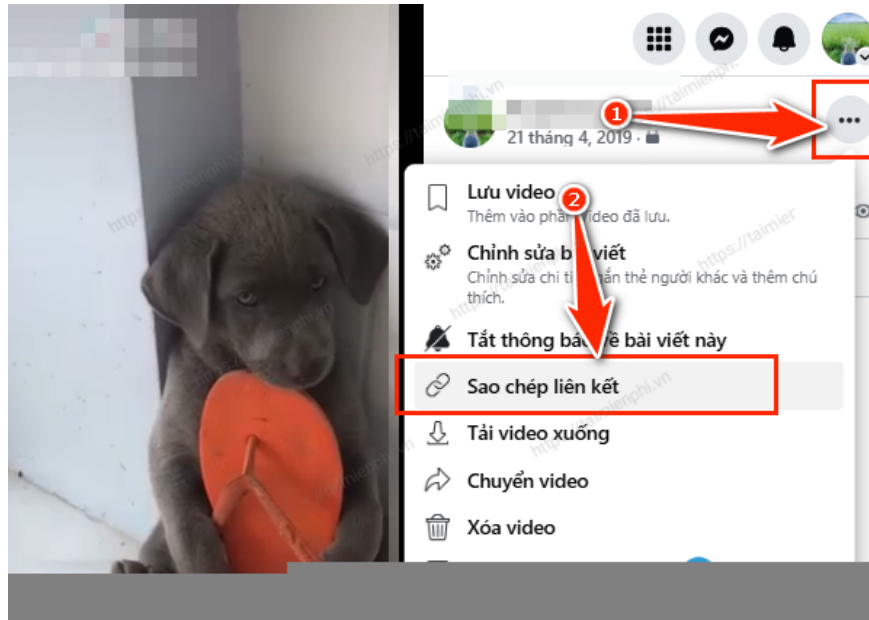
21 tháng 4, 2019 ·

1

2

Lưu video
Thêm vào ph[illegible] video đã lưu.

Chỉnh sửa b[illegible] viết
Chỉnh sửa chi ti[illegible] ắn thẻ người khác và thêm chú thích.

Tắt thông b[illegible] về bài viết này

Sao chép liên kết

Tải video xuống

Chuyển video

Xóa video

https://taimienphi.vn